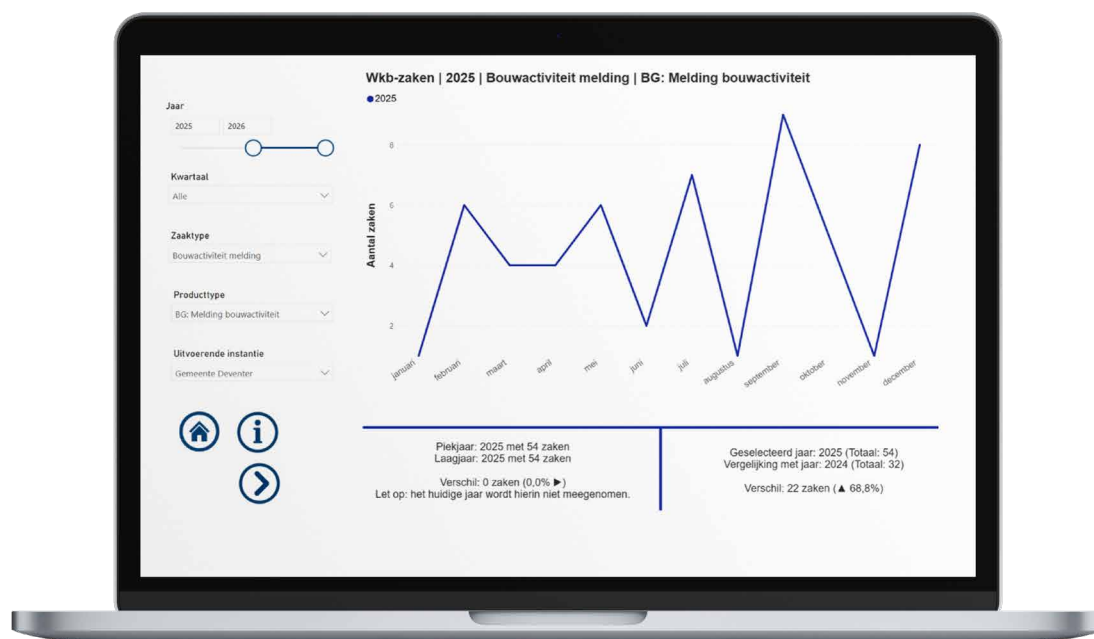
Jaar

2025

2026

Kwartaal

Alle

Zaaktype

Bouwactiviteit melding

Producttype

BG: Melding bouwactiviteit

Uitvoerende instantie

Gemeente Deventer

Wkb-zaken | 2025 | Bouwactiviteit melding | BG: Melding bouwactiviteit

2025

Aantal zaken

8
6
4
2

januari februari maart april mei juni juli augustus september oktober november december

Piekjaar: 2025 met 54 zaken
Laagjaar: 2025 met 54 zaken

Verschil: 0 zaken (0,0% ▶)
Let op: het huidige jaar wordt hierin niet meegenomen.

Geselecteerd jaar: 2025 (Totaal: 54)
Vergelijking met jaar: 2024 (Totaal: 32)

Verschil: 22 zaken (▲ 68,8%)